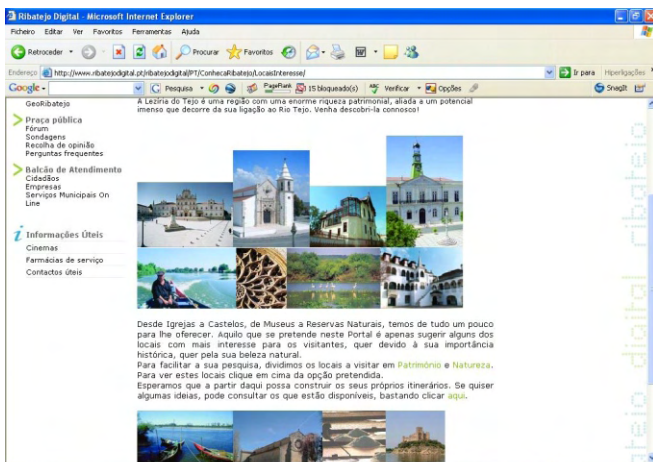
Ribatejo Digital - Microsoft Internet Explorer

Ficheiro Editar Ver Favoritos Ferramentas Ajuda

Retroceder Procurar Favoritos

Endereço http://www.ribatejodigital.pt/ribatejodigital/PT/ConhecaRibatejo/LocaisInteresse/ Ir para Hiperligações

Google Pesquisa PageRank 15 bloqueado(s) Verificar Opções SnagIt

GeoRibatejo

Praça pública
Fórum
Sondagens
Recolha de opinião
Perguntas frequentes

Balcão de Atendimento
Cidadãos
Empresas
Serviços Municipais On Line

Informações Úteis
Cinemas
Farmácias de serviço
Contactos úteis

A Lezíria do Tejo é uma região com uma enorme riqueza patrimonial, aliada a um potencial imenso que decorre da sua ligação ao Rio Tejo. Venha descobri-la connosco!

Desde Igrejas a Castelos, de Museus a Reservas Naturais, temos de tudo um pouco para lhe oferecer. Aquilo que se pretende neste Portal é apenas sugerir alguns dos locais com mais interesse para os visitantes, quer devido à sua importância histórica, quer pela sua beleza natural.
Para facilitar a sua pesquisa, dividimos os locais a visitar em Património e Natureza. Para ver estes locais clique em cima da opção pretendida.
Esperamos que a partir daqui possa construir os seus próprios itinerários. Se quiser algumas ideias, pode consultar os que estão disponíveis, bastando clicar aqui.

ribatejo digital ribatejo